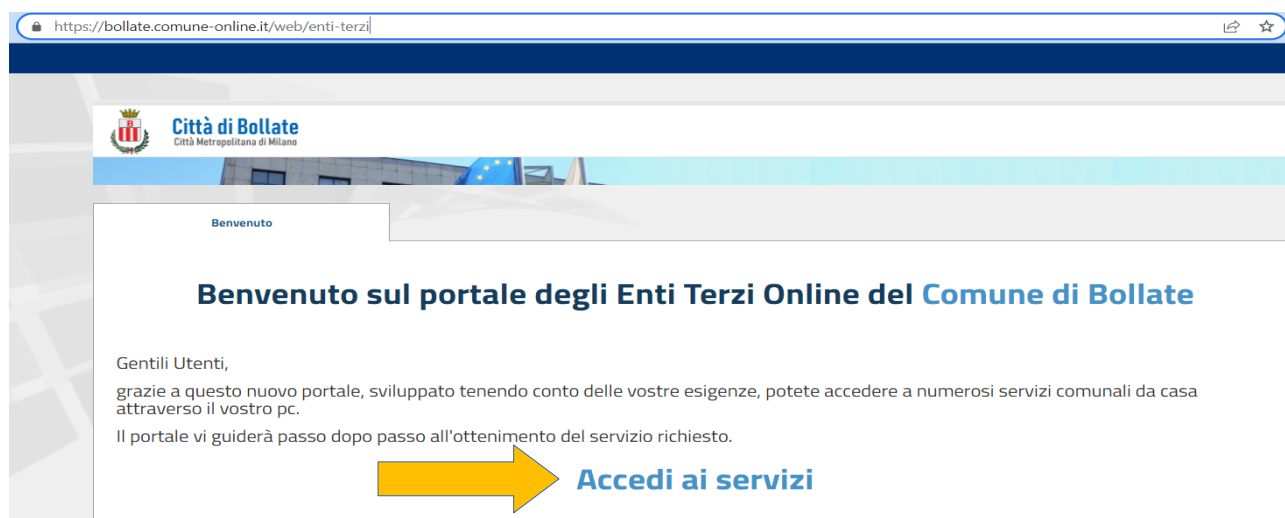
https://bollate.comune-online.it/web/enti-terzi

Città di Bollate
Città Metropolitana di Milano

Benvenuto

Benvenuto sul portale degli Enti Terzi Online del Comune di Bollate

Gentili Utenti,

grazie a questo nuovo portale, sviluppato tenendo conto delle vostre esigenze, potete accedere a numerosi servizi comunali da casa attraverso il vostro pc.

Il portale vi guiderà passo dopo passo all'ottenimento del servizio richiesto.

Accedi ai servizi